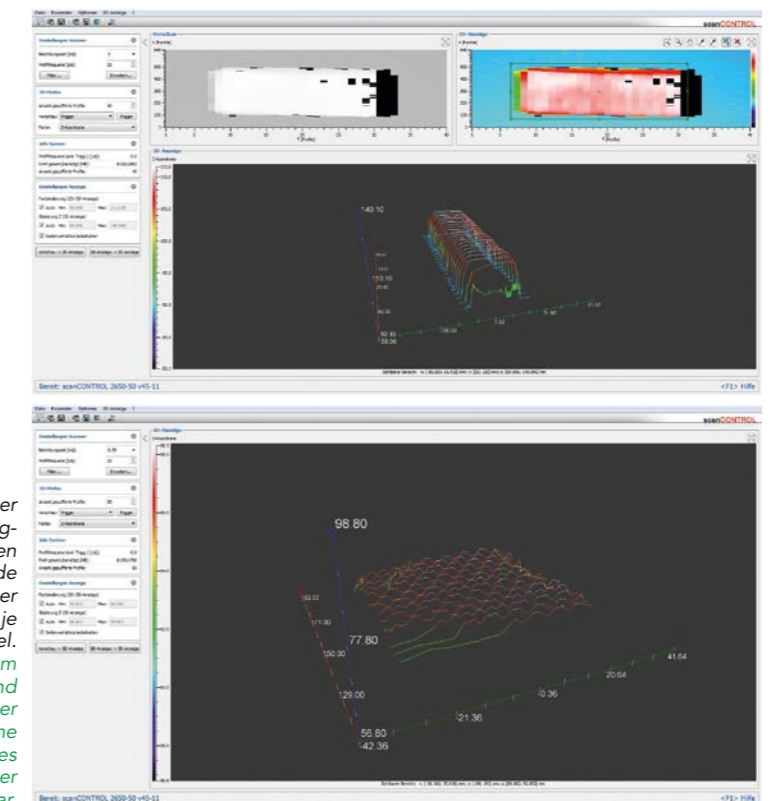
scanCONTROL

98.80

77.80

56.80

42.36

21.36

0.36

20.64

41.64

129.00

150.00

171.00

192.00

140.10

110.10

80.10

50.10

58.08

Bereit: scanCONTROL 2650-50 v45-11

<F1> Hilfe

er
g-
en
de
er
je
el.
m
nd
er
ne
es
er
er